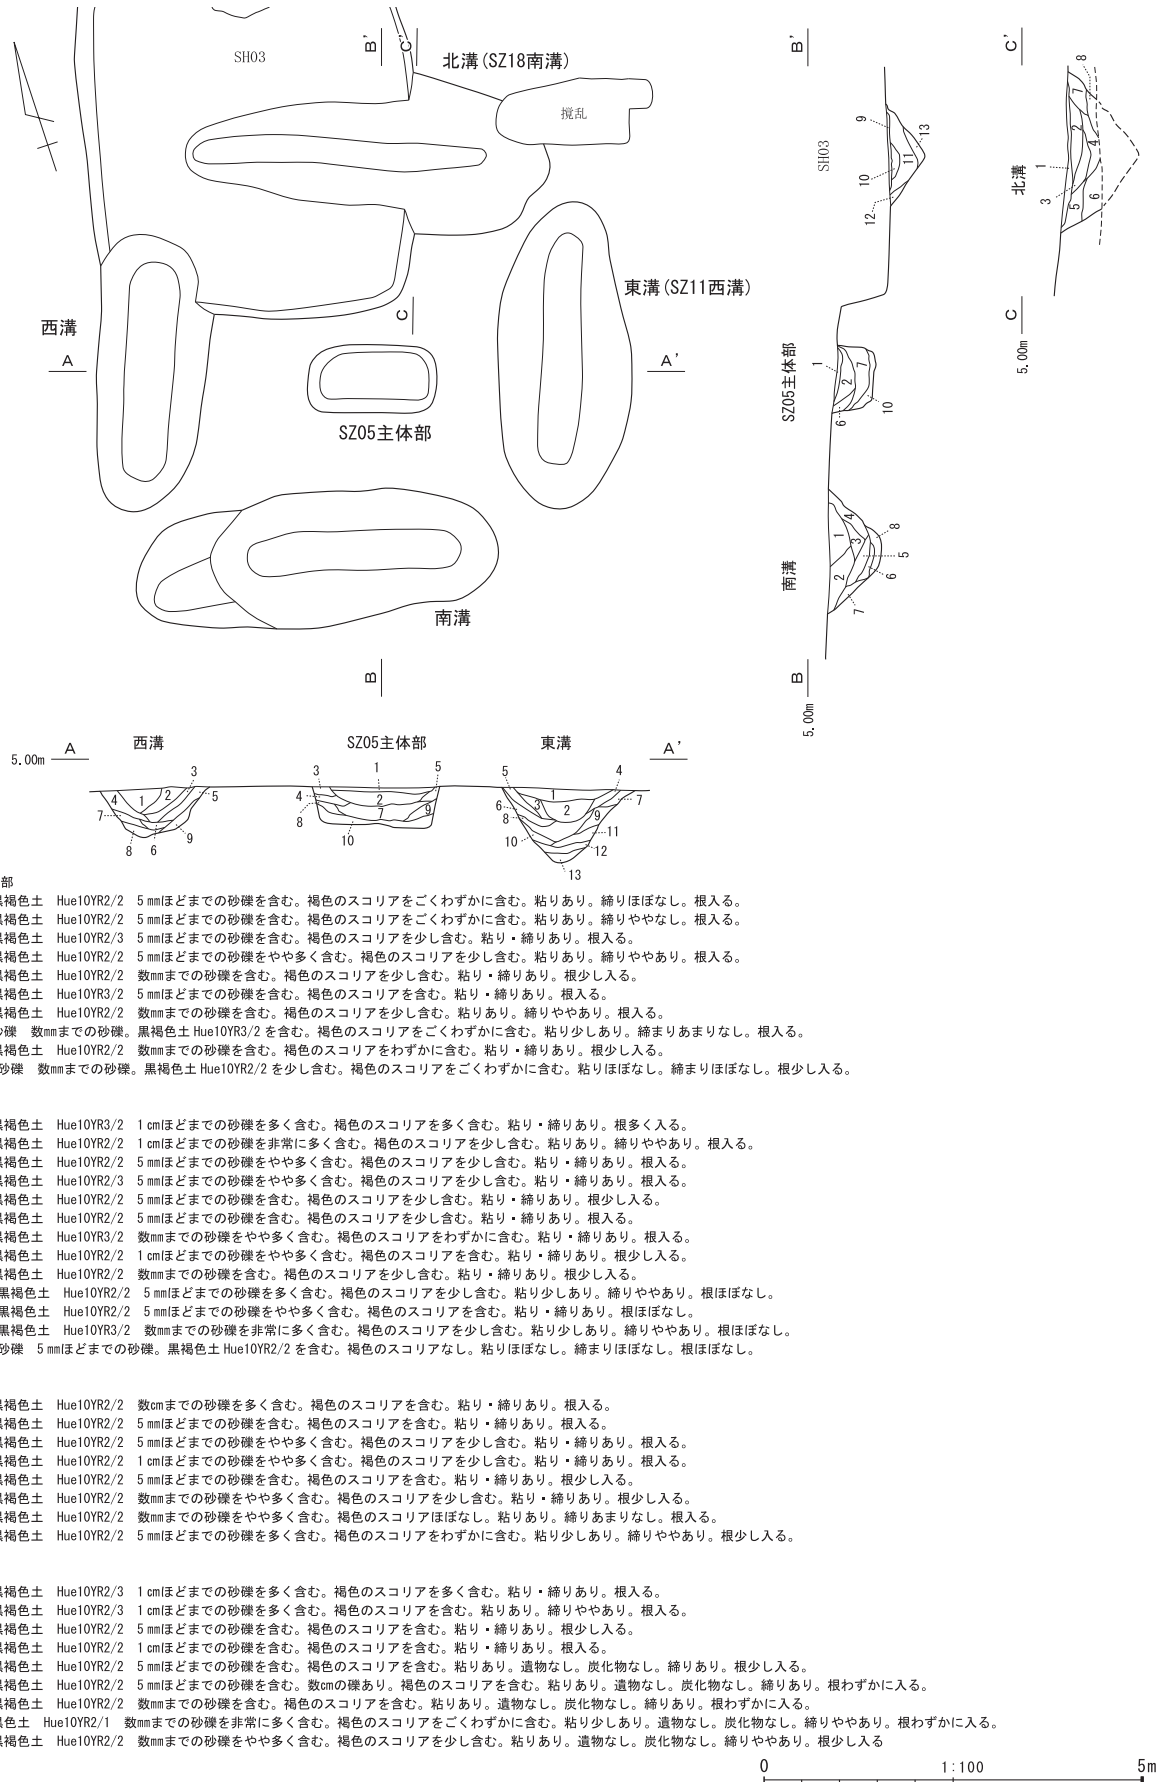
SH03
B'
C'
北溝(SZ18南溝)
撹乱
西溝
A
C
東溝(SZ11西溝)
A'
SZ05主体部
南溝
B

B'
SH03
9
13
11
10
12
SZ05主体部
1
2
7
6
10
南溝
4
8
1
3
5
6
2
7
B
5.00m

C'
8
7
2
北溝
1
4
3
5
6
C
5.00m

5.00m A 西溝 SZ05主体部 東溝 A'
3 4 1 2 5 7 9 8 6
3 1 5 4 2 8 7 9 10
5 4 1 6 3 2 7 8 9 11 10 12 13

部
黒褐色土 Hue10YR2/2 5㎜ほどまでの砂礫を含む。褐色のスコリアをごくわずかに含む。粘りあり。締りほぼなし。根入る。
黒褐色土 Hue10YR2/2 5㎜ほどまでの砂礫を含む。褐色のスコリアをごくわずかに含む。粘りあり。締りややなし。根入る。
黒褐色土 Hue10YR2/3 5㎜ほどまでの砂礫を含む。褐色のスコリアを少し含む。粘り・締りあり。根入る。
黒褐色土 Hue10YR2/2 5㎜ほどまでの砂礫をやや多く含む。褐色のスコリアを少し含む。粘りあり。締りややあり。根入る。
黒褐色土 Hue10YR2/2 数㎜までの砂礫を含む。褐色のスコリアを少し含む。粘り・締りあり。根少し入る。
黒褐色土 Hue10YR3/2 5㎜ほどまでの砂礫を含む。褐色のスコリアを含む。粘り・締りあり。根入る。
黒褐色土 Hue10YR2/2 数㎜までの砂礫を含む。褐色のスコリアを少し含む。粘りあり。締りややあり。根入る。
砂礫 数㎜までの砂礫。黒褐色土 Hue10YR3/2 を含む。褐色のスコリアをごくわずかに含む。粘り少しあり。締まりあまりなし。根入る。
黒褐色土 Hue10YR2/2 数㎜までの砂礫を含む。褐色のスコリアをわずかに含む。粘り・締りあり。根少し入る。
砂礫 数㎜までの砂礫。黒褐色土 Hue10YR2/2 を少し含む。褐色のスコリアをごくわずかに含む。粘りほぼなし。締まりほぼなし。根少し入る。

黒褐色土 Hue10YR3/2 1㎝ほどまでの砂礫を多く含む。褐色のスコリアを多く含む。粘り・締りあり。根多く入る。
黒褐色土 Hue10YR2/2 1㎝ほどまでの砂礫を非常に多く含む。褐色のスコリアを少し含む。粘りあり。締りややあり。根入る。
黒褐色土 Hue10YR2/2 5㎜ほどまでの砂礫をやや多く含む。褐色のスコリアを少し含む。粘り・締りあり。根入る。
黒褐色土 Hue10YR2/3 5㎜ほどまでの砂礫をやや多く含む。褐色のスコリアを少し含む。粘り・締りあり。根入る。
黒褐色土 Hue10YR2/2 5㎜ほどまでの砂礫を含む。褐色のスコリアを少し含む。粘り・締りあり。根少し入る。
黒褐色土 Hue10YR2/2 5㎜ほどまでの砂礫を含む。褐色のスコリアを少し含む。粘り・締りあり。根入る。
黒褐色土 Hue10YR3/2 数㎜までの砂礫をやや多く含む。褐色のスコリアをわずかに含む。粘り・締りあり。根入る。
黒褐色土 Hue10YR2/2 1㎝ほどまでの砂礫をやや多く含む。褐色のスコリアを含む。粘り・締りあり。根少し入る。
黒褐色土 Hue10YR2/2 数㎜までの砂礫を含む。褐色のスコリアを少し含む。粘り・締りあり。根少し入る。
黒褐色土 Hue10YR2/2 5㎜ほどまでの砂礫を含む。褐色のスコリアを少し含む。粘り少しあり。締りややあり。根ほぼなし。
黒褐色土 Hue10YR2/2 5㎜ほどまでの砂礫をやや多く含む。褐色のスコリアを含む。粘り・締りあり。根ほぼなし。
黒褐色土 Hue10YR3/2 数㎜までの砂礫を非常に多く含む。褐色のスコリアを少し含む。粘り少しあり。締りややあり。根ほぼなし。
砂礫 5㎜ほどまでの砂礫。黒褐色土 Hue10YR2/2 を含む。褐色のスコリアなし。粘りほぼなし。締まりほぼなし。根ほぼなし。

黒褐色土 Hue10YR2/2 数㎝までの砂礫を多く含む。褐色のスコリアを含む。粘り・締りあり。根入る。
黒褐色土 Hue10YR2/2 5㎜ほどまでの砂礫を含む。褐色のスコリアを含む。粘り・締りあり。根入る。
黒褐色土 Hue10YR2/2 5㎜ほどまでの砂礫をやや多く含む。褐色のスコリアを少し含む。粘り・締りあり。根入る。
黒褐色土 Hue10YR2/2 1㎝ほどまでの砂礫をやや多く含む。褐色のスコリアを少し含む。粘り・締りあり。根入る。
黒褐色土 Hue10YR2/2 5㎜ほどまでの砂礫を含む。褐色のスコリアを含む。粘り・締りあり。根少し入る。
黒褐色土 Hue10YR2/2 数㎜までの砂礫をやや多く含む。褐色のスコリアを少し含む。粘り・締りあり。根少し入る。
黒褐色土 Hue10YR2/2 数㎜までの砂礫をやや多く含む。褐色のスコリアほぼなし。粘りあり。締りあまりなし。根入る。
黒褐色土 Hue10YR2/2 5㎜ほどまでの砂礫を多く含む。褐色のスコリアをわずかに含む。粘り少しあり。締りややあり。根少し入る。

黒褐色土 Hue10YR2/3 1㎝ほどまでの砂礫を多く含む。褐色のスコリアを多く含む。粘り・締りあり。根入る。
黒褐色土 Hue10YR2/3 1㎝ほどまでの砂礫を多く含む。褐色のスコリアを含む。粘りあり。締りややあり。根入る。
黒褐色土 Hue10YR2/2 5㎜ほどまでの砂礫を含む。褐色のスコリアを含む。粘り・締りあり。根少し入る。
黒褐色土 Hue10YR2/2 1㎝ほどまでの砂礫を含む。褐色のスコリアを含む。粘り・締りあり。根入る。
黒褐色土 Hue10YR2/2 5㎜ほどまでの砂礫を含む。褐色のスコリアを含む。粘りあり。遺物なし。炭化物なし。締りあり。根少し入る。
黒褐色土 Hue10YR2/2 5㎜ほどまでの砂礫を含む。数㎝の礫あり。褐色のスコリアを含む。粘りあり。遺物なし。炭化物なし。締りあり。根わずかに入る。
黒褐色土 Hue10YR2/2 数㎜までの砂礫を含む。褐色のスコリアを含む。粘りあり。遺物なし。炭化物なし。締りあり。根わずかに入る。
黒色土 Hue10YR2/1 数㎜までの砂礫を非常に多く含む。褐色のスコリアをごくわずかに含む。粘り少しあり。遺物なし。炭化物なし。締りややあり。根わずかに入る。
黒褐色土 Hue10YR2/2 数㎜までの砂礫をやや多く含む。褐色のスコリアを少し含む。粘りあり。遺物なし。炭化物なし。締りややあり。根少し入る

0 1:100 5m